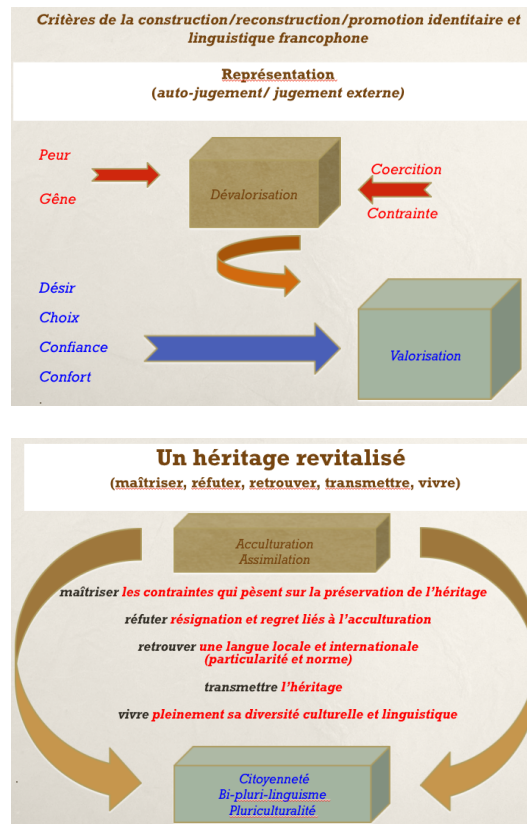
Critères de la construction/reconstruction/promotion identitaire et linguistique francophone

Représentation
(auto-jugement/ jugement externe)

Peur

Gêne

Dévalorisation

Coercition

Contrainte

Désir

Choix

Confiance

Confort

Valorisation

Un héritage revitalisé
(maîtriser, réfuter, retrouver, transmettre, vivre)

Acculturation
Assimilation

maîtriser les contraintes qui pèsent sur la préservation de l'héritage

réfuter résignation et regret liés à l'acculturation

retrouver une langue locale et internationale (particularité et norme)

transmettre l'héritage

vivre pleinement sa diversité culturelle et linguistique

Citoyenneté
Bi-pluri-linguisme
Pluriculturalité